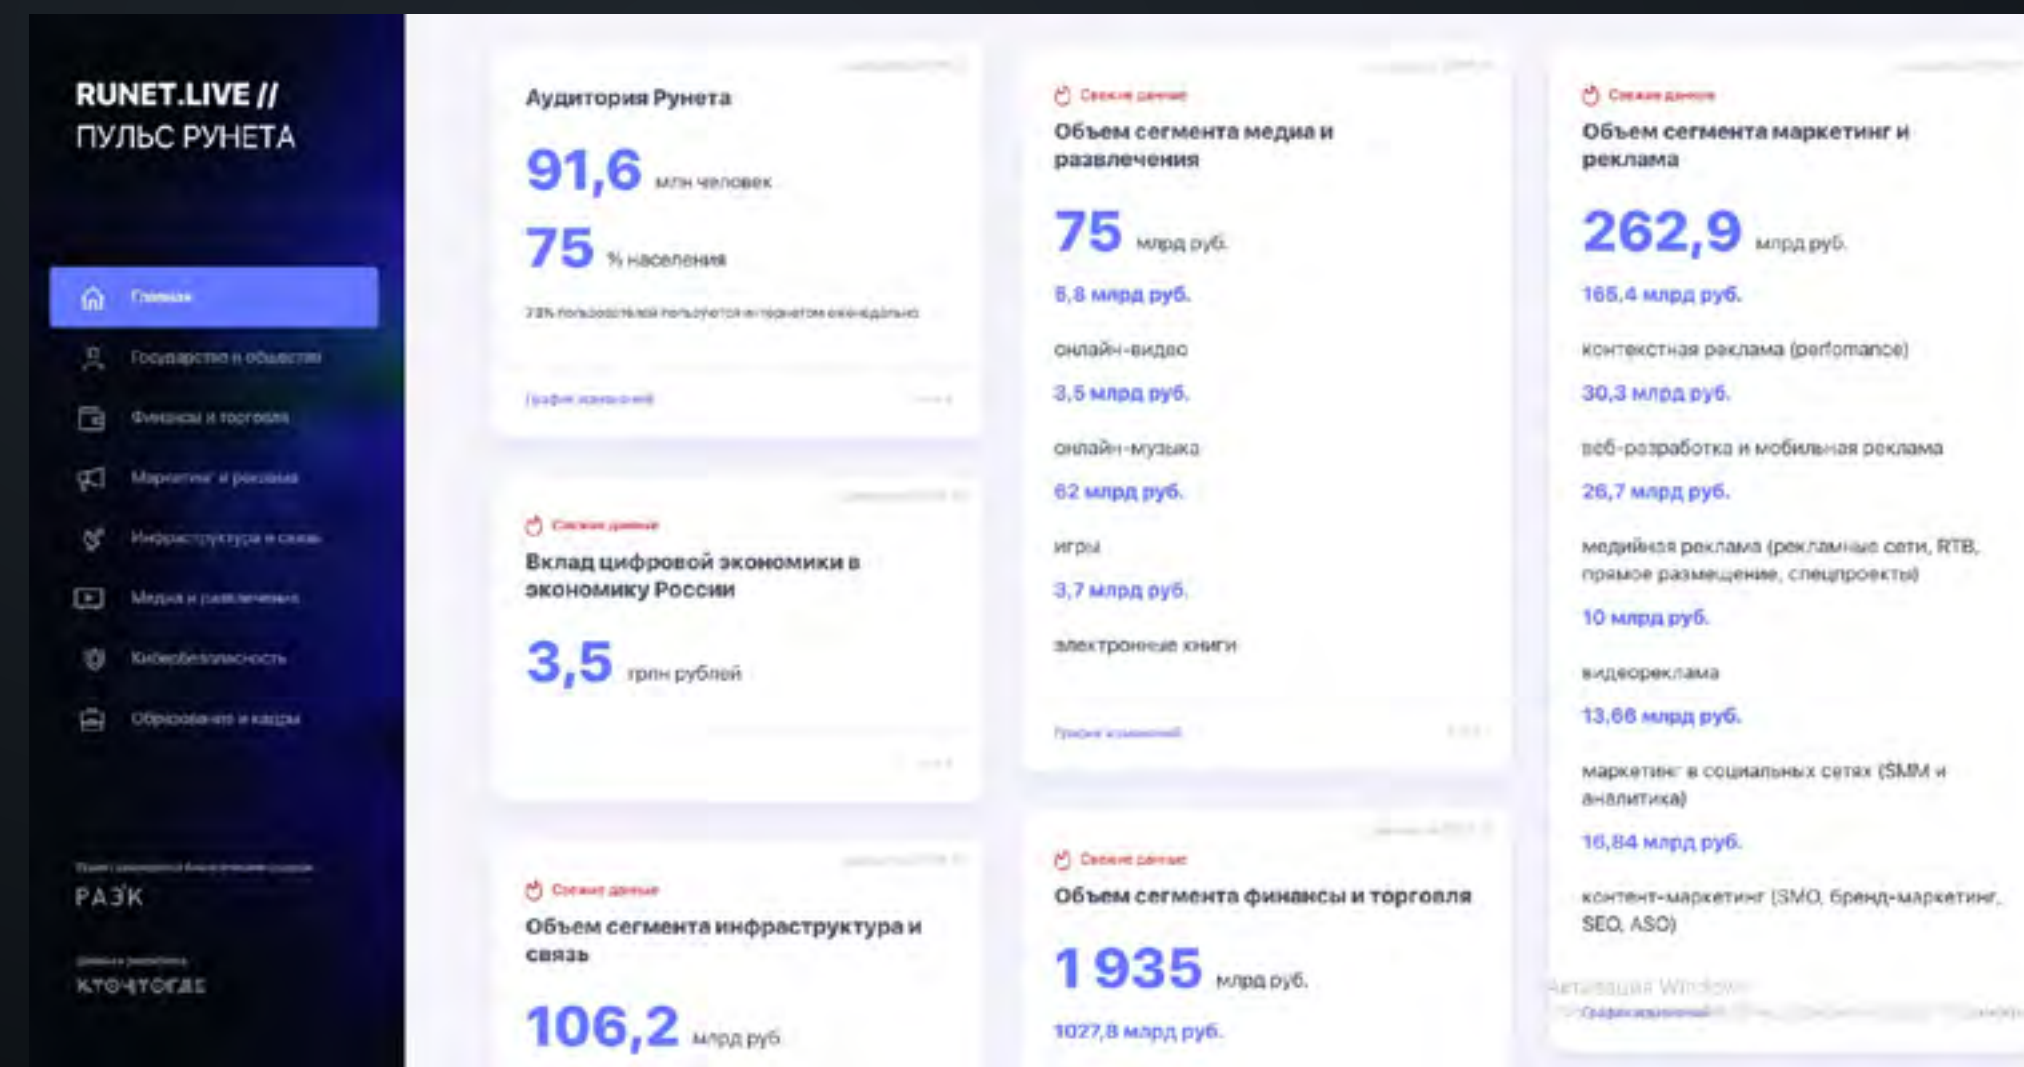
RUNET.LIVE //
ПУЛЬС РУНЕТА

Главная
Государство и общество
Финансы и торговля
Маркетинг и реклама
Инфраструктура и связь
Медиа и развлечения
Кибербезопасность
Образование и кадры

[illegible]
РАЭК
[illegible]
КТОЧТОГДЕ

Аудитория Рунета
91,6 млн человек
75 % населения
73% пользователей пользуются интернетом ежедневно
График изменений

Свежие данные
Вклад цифровой экономики в экономику России
3,5 трлн рублей

Свежие данные
Объем сегмента инфраструктура и связь
106,2 млрд руб.

Свежие данные
Объем сегмента медиа и развлечения
75 млрд руб.
5,8 млрд руб.
онлайн-видео
3,5 млрд руб.
онлайн-музыка
62 млрд руб.
игры
3,7 млрд руб.
электронные книги
График изменений

Свежие данные
Объем сегмента финансы и торговля
1 935 млрд руб.
1027,8 млрд руб.

Свежие данные
Объем сегмента маркетинг и реклама
262,9 млрд руб.
165,4 млрд руб.
контекстная реклама (perfomance)
30,3 млрд руб.
веб-разработка и мобильная реклама
26,7 млрд руб.
медийная реклама (рекламные сети, RTB, прямое размещение, спецпроекты)
10 млрд руб.
видеореклама
13,68 млрд руб.
маркетинг в социальных сетях (SMM и аналитика)
16,84 млрд руб.
контент-маркетинг (SMO, бренд-маркетинг, SEO, ASO)
Активация Windows
График изменений